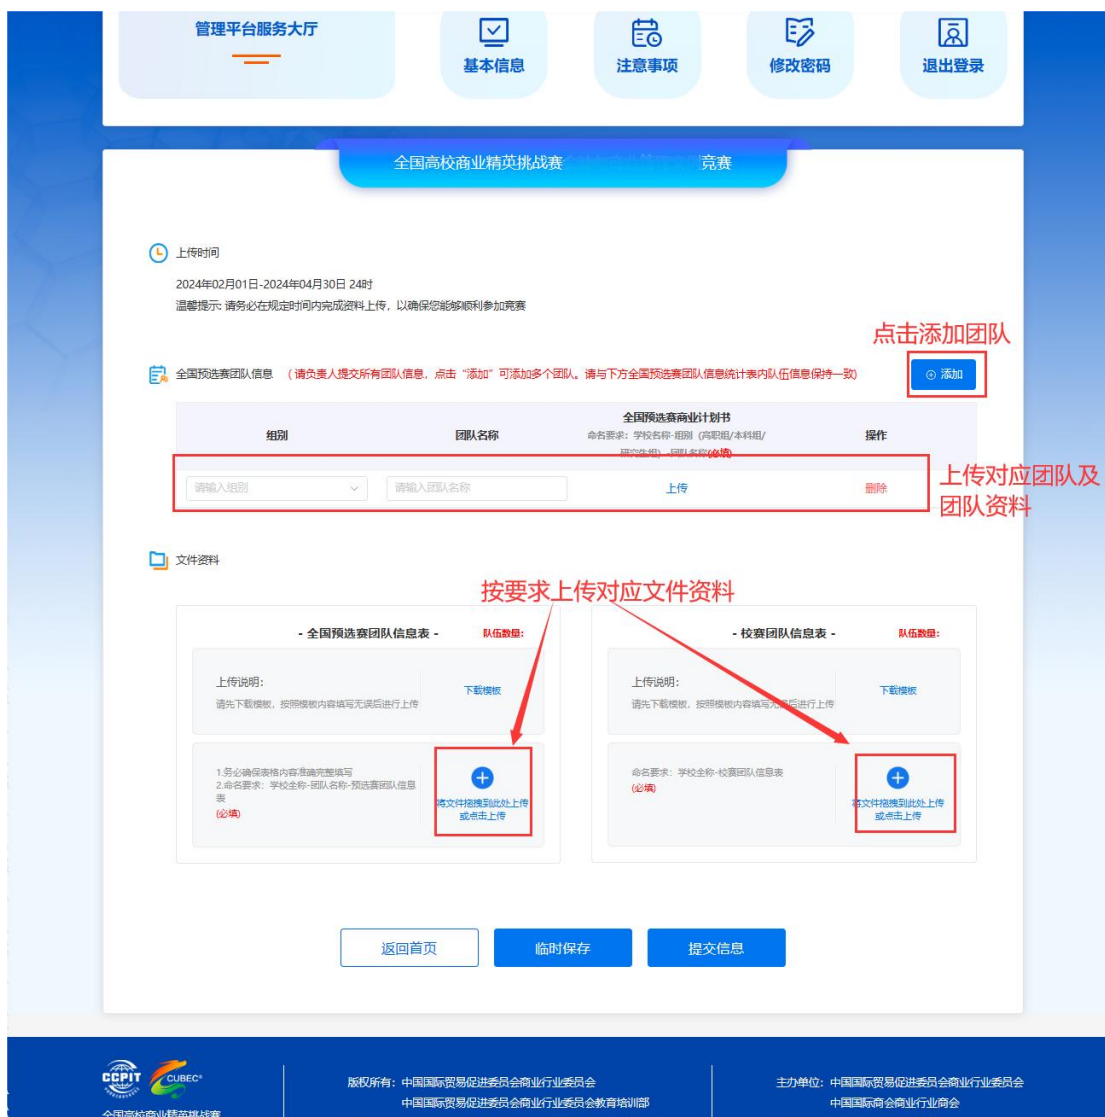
管理平台服务大厅

基本信息

注意事项

修改密码

退出登录

全国高校商业精英挑战赛 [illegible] 竞赛

上传时间

2024年02月01日-2024年04月30日 24时

温馨提示: 请务必在规定时间内完成资料上传，以确保您能够顺利参加竞赛

点击添加团队

全国预选赛团队信息 （请负责人提交所有团队信息，点击“添加”可添加多个团队。请与下方全国预选赛团队信息统计表内队伍信息保持一致）

⊕ 添加

| 组别 | 团队名称 | 全国预选赛商业计划书 命名要求：学校名称-组别（高职组/本科组/研究生组）-团队名称(必填) | 操作 |
|---|---|---|---|
| 请输入组别 | 请输入团队名称 | 上传 | 删除 |

上传对应团队及团队资料

文件资料

按要求上传对应文件资料

- 全国预选赛团队信息表 - 队伍数量:

上传说明:
请先下载模板，按照模板内容填写无误后进行上传

下载模板

1.务必确保表格内容准确完整填写
2.命名要求：学校全称-团队名称-预选赛团队信息表
(必填)

将文件拖拽到此处上传 或点击上传

- 校赛团队信息表 - 队伍数量:

上传说明:
请先下载模板，按照模板内容填写无误后进行上传

下载模板

命名要求：学校全称-校赛团队信息表
(必填)

将文件拖拽到此处上传 或点击上传

返回首页

临时保存

提交信息

CCPIT CUBEC
全国高校商业精英挑战赛

版权所有：中国国际贸易促进委员会商业行业委员会
中国国际贸易促进委员会商业行业委员会教育培训部

主办单位：中国国际贸易促进委员会商业行业委员会
中国国际商会商业行业商会